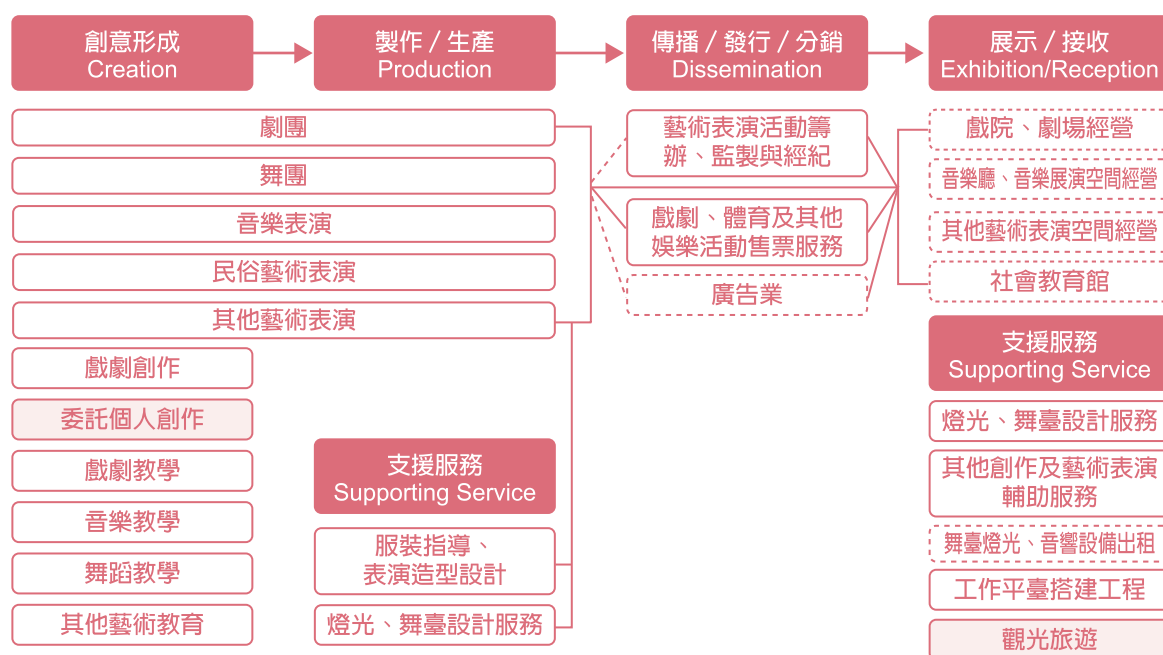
創意形成
Creation

製作／生產
Production

傳播／發行／分銷
Dissemination

展示／接收
Exhibition/Reception

劇團

舞團

音樂表演

民俗藝術表演

其他藝術表演

戲劇創作

委託個人創作

戲劇教學

音樂教學

舞蹈教學

其他藝術教育

支援服務
Supporting Service

服裝指導、表演造型設計

燈光、舞臺設計服務

藝術表演活動籌辦、監製與經紀

戲劇、體育及其他娛樂活動售票服務

廣告業

戲院、劇場經營

音樂廳、音樂展演空間經營

其他藝術表演空間經營

社會教育館

支援服務
Supporting Service

燈光、舞臺設計服務

其他創作及藝術表演輔助服務

舞臺燈光、音響設備出租

工作平臺搭建工程

觀光旅遊